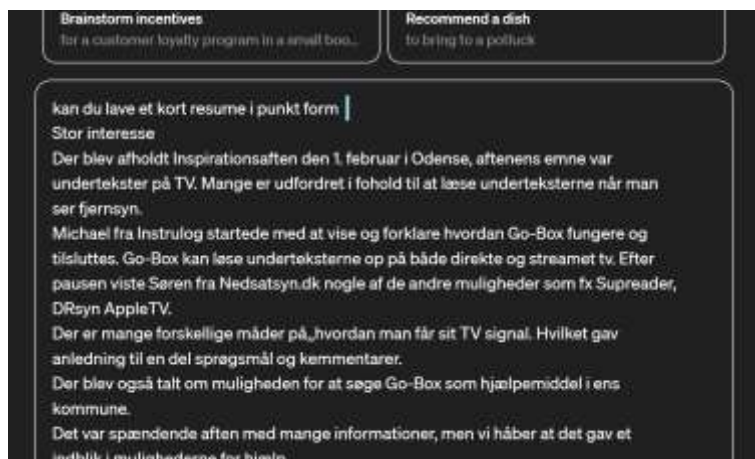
Brainstorm incentives
for a customer loyalty program in a small boo...

Recommend a dish
to bring to a potluck

kan du lave et kort resume i punkt form
Stor interesse
Der blev afholdt Inspirationsaften den 1. februar i Odense, aftenens emne var undertekster på TV. Mange er udfordret i fohold til at læse underteksterne når man ser fjernsyn.
Michael fra Instrulog startede med at vise og forklare hvordan Go-Box fungere og tilsluttes. Go-Box kan løse underteksterne op på både direkte og streamet tv. Efter pausen viste Søren fra Nedsatsyn.dk nogle af de andre muligheder som fx Supreader, DRsyn AppleTV.
Der er mange forskellige måder på„hvordan man får sit TV signal. Hvilket gav anledning til en del sprøgsmål og kemmentarer.
Der blev også talt om muligheden for at søge Go-Box som hjælpemiddel i ens kommune.
Det var spændende aften med mange informationer, men vi håber at det gav et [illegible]